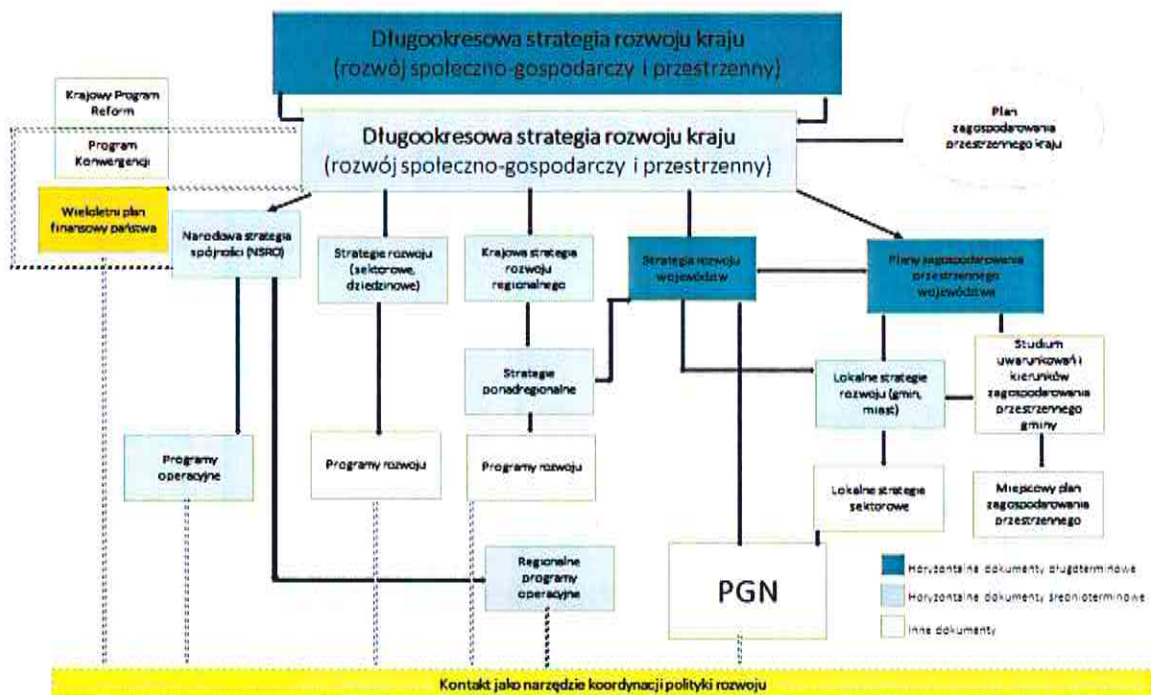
Długookresowa strategia rozwoju kraju
(rozwój społeczno-gospodarczy i przestrzenny)

Krajowy Program Reform

Program Konwergencji

Wieloletni plan finansowy państwa

Długookresowa strategia rozwoju kraju
(rozwój społeczno-gospodarczy i przestrzenny)

Plan zagospodarowania przestrzennego kraju

Narodowa strategia spójności (NSRO)

Strategie rozwoju (sektorowe, dziedzinowe)

Krajowa strategia rozwoju regionalnego

Strategia rozwoju województw

Plany zagospodarowania przestrzennego województwa

Strategie ponadregionalne

Lokalne strategie rozwoju (gmin, miast)

Studium uwarunkowań i kierunków zagospodarowania przestrzennego gminy

Programy operacyjne

Programy rozwoju

Programy rozwoju

Lokalne strategie sektorowe

Miejscowy plan zagospodarowania przestrzennego

Regionalne programy operacyjne

PGN

Horyzontalne dokumenty długoterminowe

Horyzontalne dokumenty średnioterminowe

Inne dokumenty

Kontakt jako narzędzie koordynacji polityki rozwoju